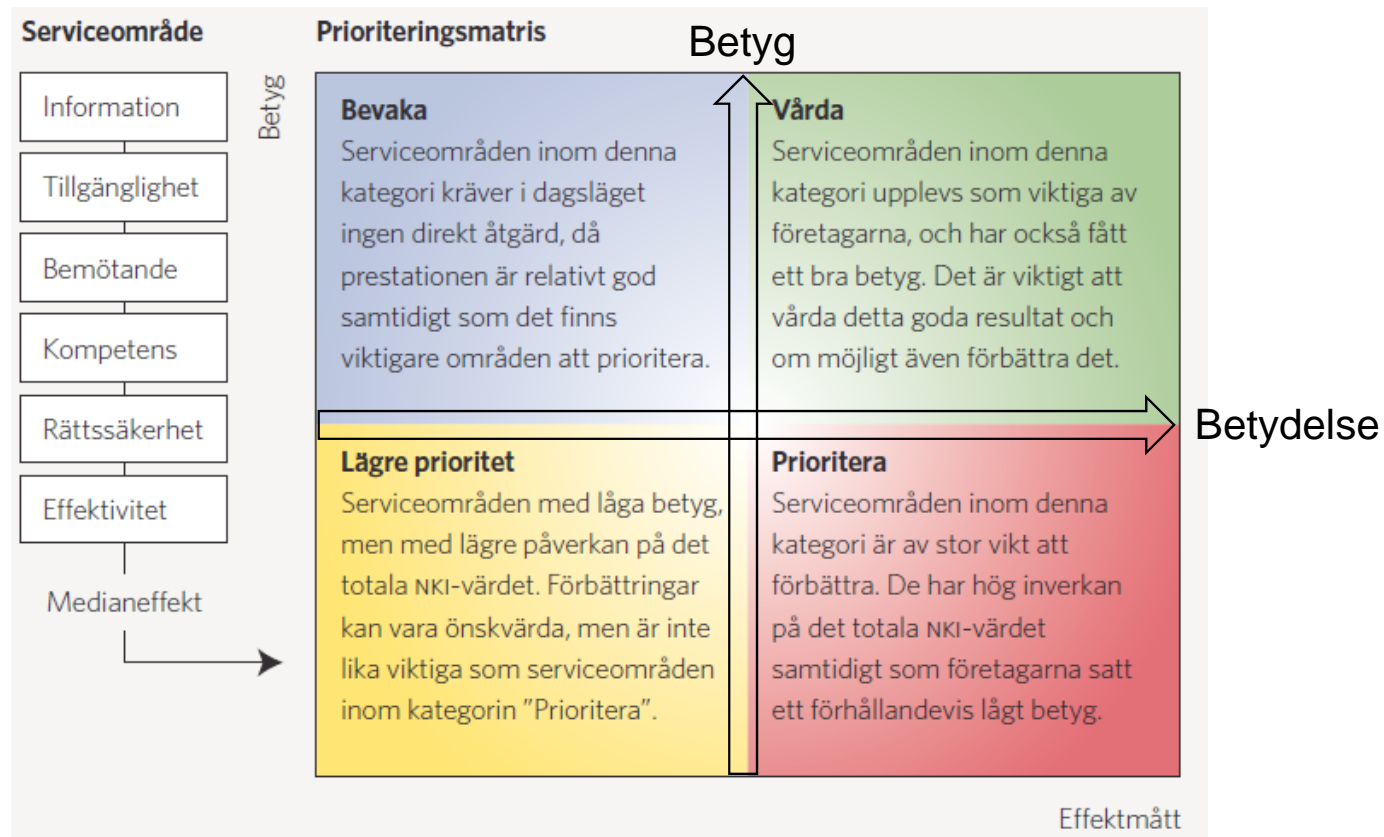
Serviceområde

Information

Tillgänglighet

Bemötande

Kompetens

Rättssäkerhet

Effektivitet

Medianeffekt

Prioriteringsmatris

Betyg

Betyg

Bevaka
Serviceområden inom denna kategori kräver i dagsläget ingen direkt åtgärd, då prestationen är relativt god samtidigt som det finns viktigare områden att prioritera.

Vårda
Serviceområden inom denna kategori upplevs som viktiga av företagarna, och har också fått ett bra betyg. Det är viktigt att vårda detta goda resultat och om möjligt även förbättra det.

Betydelse

Lägre prioritet
Serviceområden med låga betyg, men med lägre påverkan på det totala NKI-värdet. Förbättringar kan vara önskvärda, men är inte lika viktiga som serviceområden inom kategorin "Prioritera".

Prioritera
Serviceområden inom denna kategori är av stor vikt att förbättra. De har hög inverkan på det totala NKI-värdet samtidigt som företagarna satt ett förhållandevis lågt betyg.

Effektmått